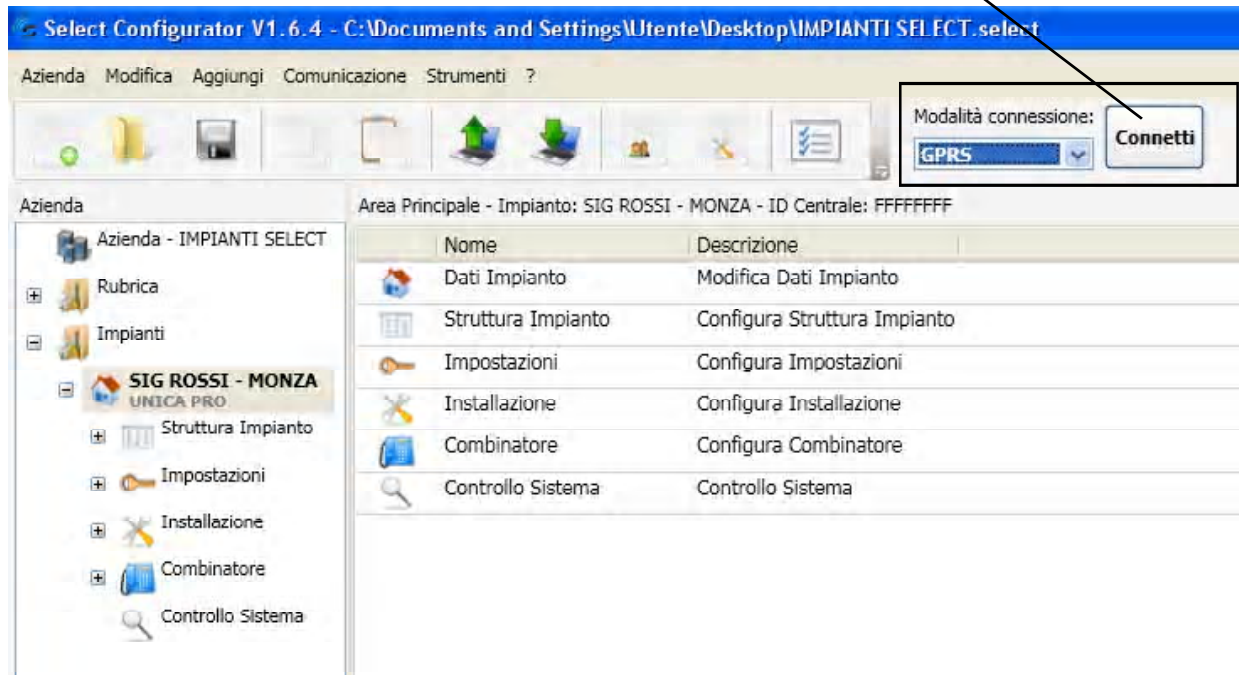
Select Configurator V1.6.4 - C:\Documents and Settings\Utente\Desktop\IMPIANTI SELECT.select

Azienda Modifica Aggiungi Comunicazione Strumenti ?

Modalità connessione:
GPRS
Connetti

Azienda

Area Principale - Impianto: SIG ROSSI - MONZA - ID Centrale: FFFFFFFF

Azienda - IMPIANTI SELECT
Rubrica
Impianti
SIG ROSSI - MONZA
UNICA PRO
Struttura Impianto
Impostazioni
Installazione
Combinatore
Controllo Sistema

| Nome | Descrizione |
|---|---|
| Dati Impianto | Modifica Dati Impianto |
| Struttura Impianto | Configura Struttura Impianto |
| Impostazioni | Configura Impostazioni |
| Installazione | Configura Installazione |
| Combinatore | Configura Combinatore |
| Controllo Sistema | Controllo Sistema |